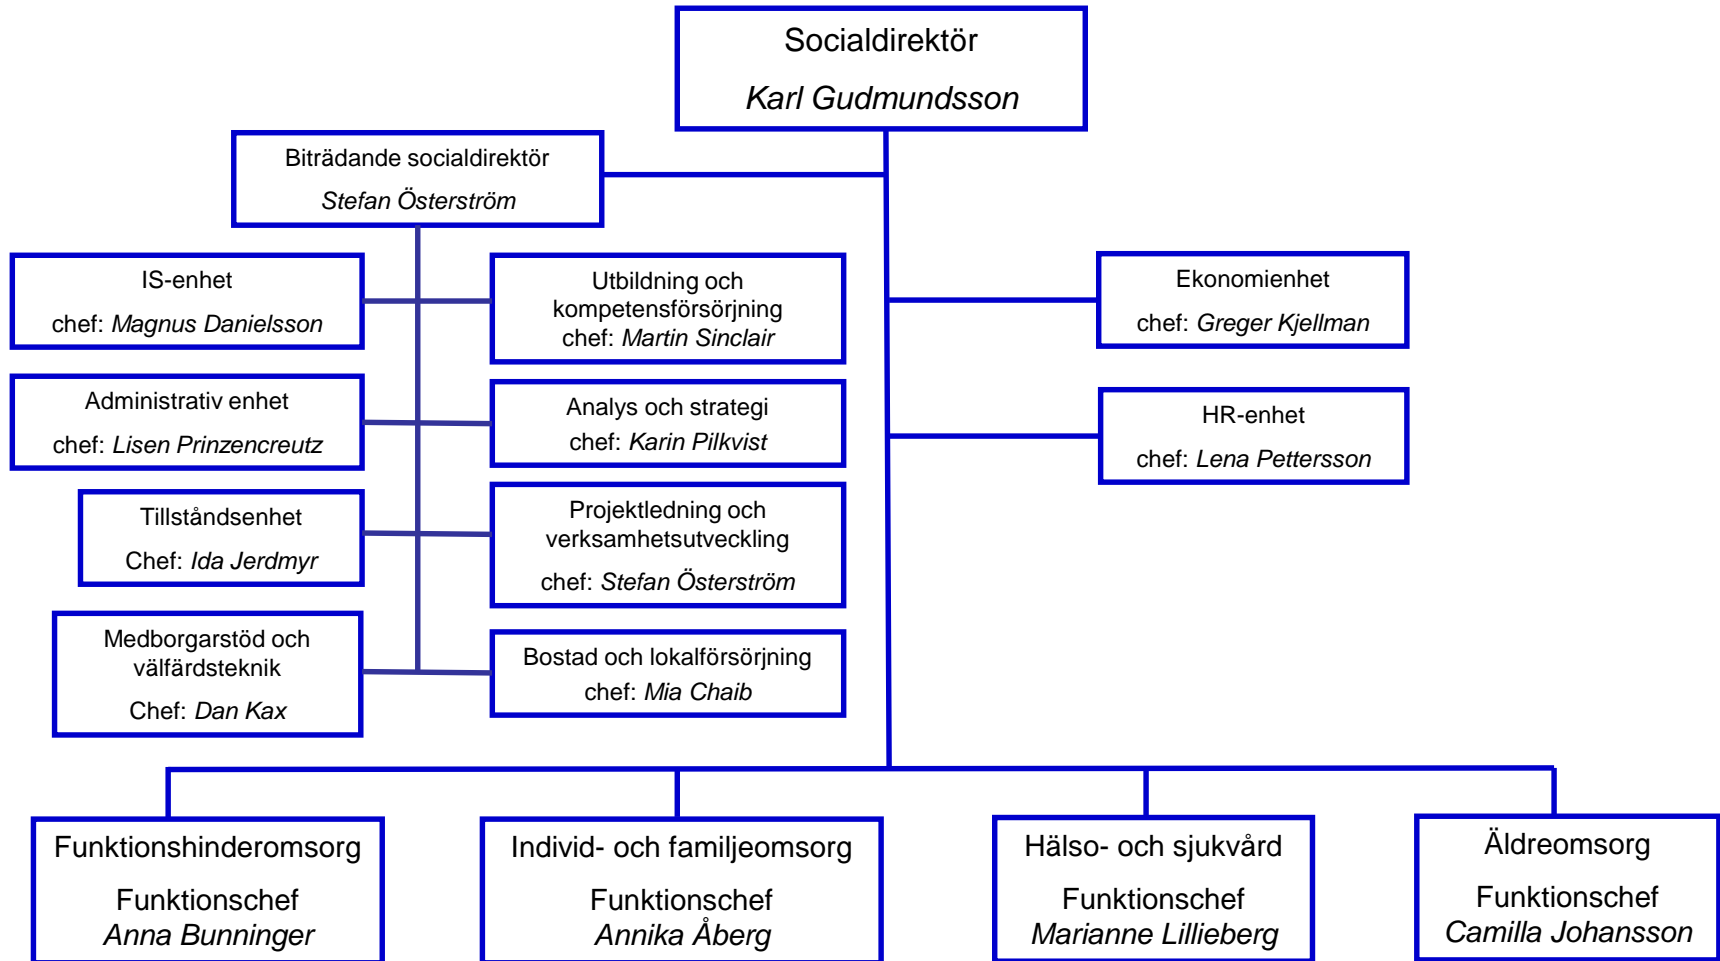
Socialdirektör
Karl Gudmundsson

Biträdande socialdirektör
Stefan Österström

IS-enhet
chef: Magnus Danielsson

Utbildning och kompetensförsörjning
chef: Martin Sinclair

Administrativ enhet
chef: Lisen Prinzencreutz

Analys och strategi
chef: Karin Pilkvist

Tillståndsenhet
Chef: Ida Jerdmyr

Projektledning och verksamhetsutveckling
chef: Stefan Österström

Medborgarstöd och välfärdsteknik
Chef: Dan Kax

Bostad och lokalförsörjning
chef: Mia Chaib

Ekonomienhet
chef: Greger Kjellman

HR-enhet
chef: Lena Pettersson

Funktionshinderomsorg
Funktionschef
Anna Bunninger

Individ- och familjeomsorg
Funktionschef
Annika Åberg

Hälso- och sjukvård
Funktionschef
Marianne Lillieberg

Äldreomsorg
Funktionschef
Camilla Johansson